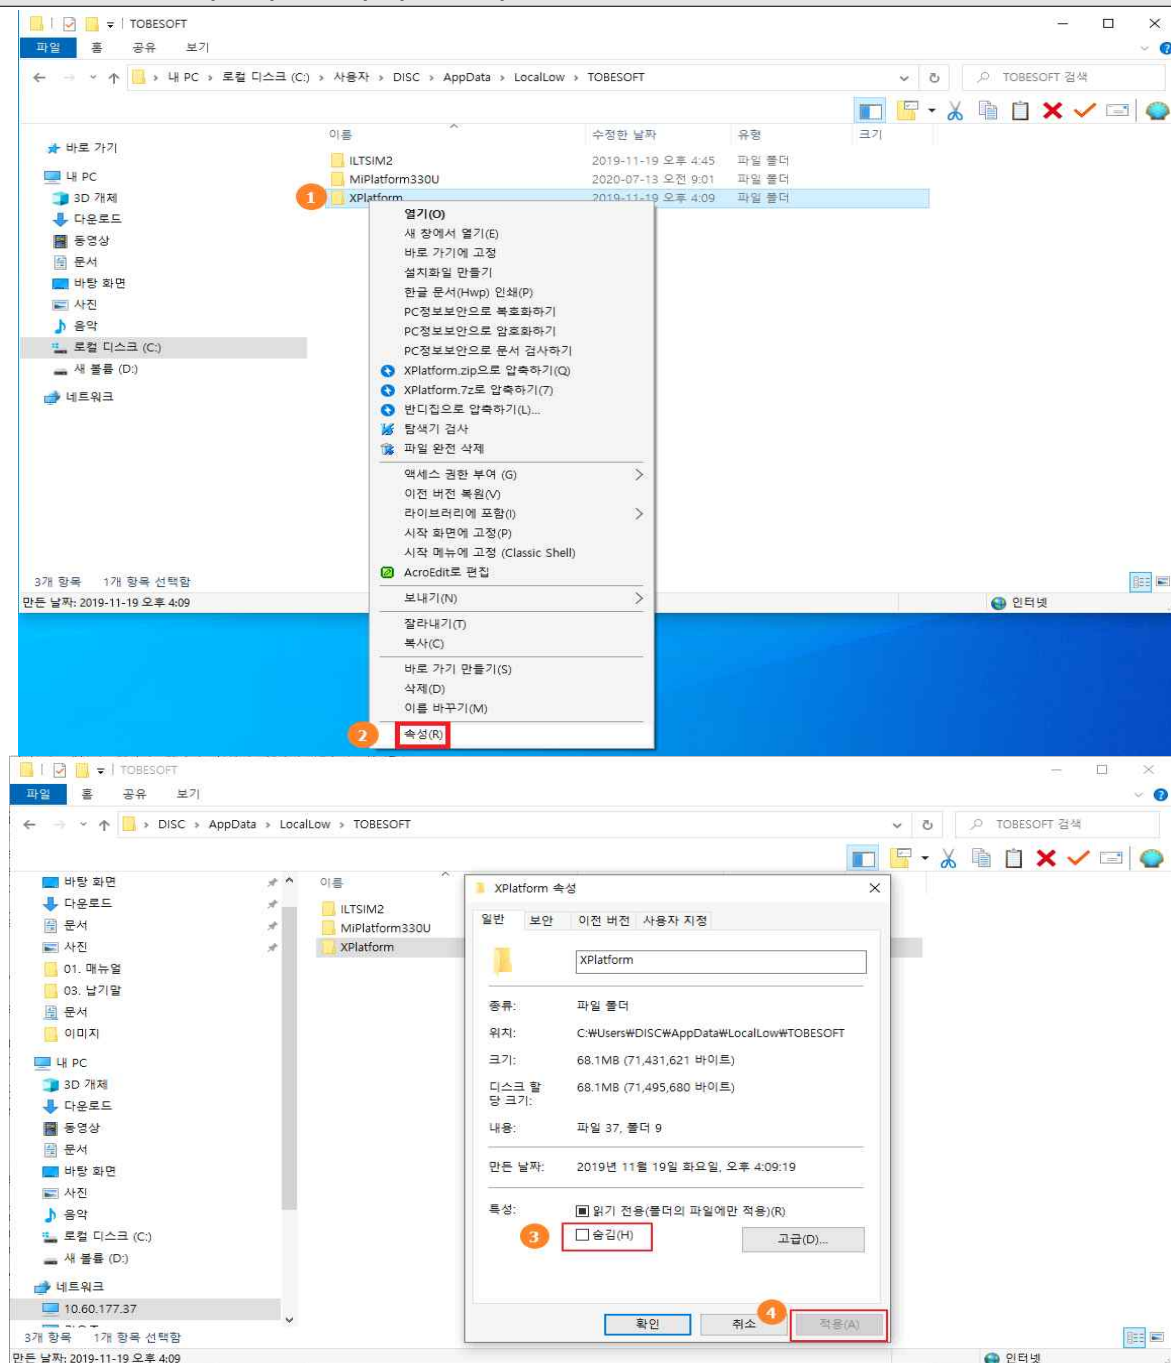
TOBESOFT

파일 홈 공유 보기

내 PC › 로컬 디스크 (C:) › 사용자 › DISC › AppData › LocalLow › TOBESOFT

TOBESOFT 검색

바로 가기
내 PC
3D 개체
다운로드
동영상
문서
바탕 화면
사진
음악
로컬 디스크 (C:)
새 볼륨 (D:)
네트워크

| 이름 | 수정한 날짜 | 유형 | 크기 |
|---|---|---|---|
| ILTSIM2 | 2019-11-19 오후 4:45 | 파일 폴더 | |
| MiPlatform330U | 2020-07-13 오전 9:01 | 파일 폴더 | |
| XPlatform | 2019-11-19 오후 4:09 | 파일 폴더 | |

1

열기(O)
새 창에서 열기(E)
바로 가기에 고정
설치화일 만들기
한글 문서(Hwp) 인쇄(P)
PC정보보안으로 복호화하기
PC정보보안으로 암호화하기
PC정보보안으로 문서 검사하기
XPlatform.zip으로 압축하기(Q)
XPlatform.7z로 압축하기(7)
반디집으로 압축하기(L)...
탐색기 검사
파일 완전 삭제
액세스 권한 부여 (G)
이전 버전 복원(V)
라이브러리에 포함(I)
시작 화면에 고정(P)
시작 메뉴에 고정 (Classic Shell)
AcroEdit로 편집
보내기(N)
잘라내기(T)
복사(C)
바로 가기 만들기(S)
삭제(D)
이름 바꾸기(M)
2
속성(R)

3개 항목 1개 항목 선택함
만든 날짜: 2019-11-19 오후 4:09
인터넷

TOBESOFT

파일 홈 공유 보기

DISC › AppData › LocalLow › TOBESOFT

TOBESOFT 검색

바탕 화면
다운로드
문서
사진
01. 매뉴얼
03. 납기말
문서
이미지
내 PC
3D 개체
다운로드
동영상
문서
바탕 화면
사진
음악
로컬 디스크 (C:)
새 볼륨 (D:)
네트워크
10.60.177.37

이름
ILTSIM2
MiPlatform330U
XPlatform

XPlatform 속성

일반 보안 이전 버전 사용자 지정

XPlatform

종류: 파일 폴더
위치: C:₩Users₩DISC₩AppData₩LocalLow₩TOBESOFT
크기: 68.1MB (71,431,621 바이트)
디스크 할당 크기: 68.1MB (71,495,680 바이트)
내용: 파일 37, 폴더 9
만든 날짜: 2019년 11월 19일 화요일, 오후 4:09:19
특성: 읽기 전용(폴더의 파일에만 적용)(R)
3 숨김(H)
고급(D)...

확인 취소 4 적용(A)

3개 항목 1개 항목 선택함
만든 날짜: 2019-11-19 오후 4:09
인터넷